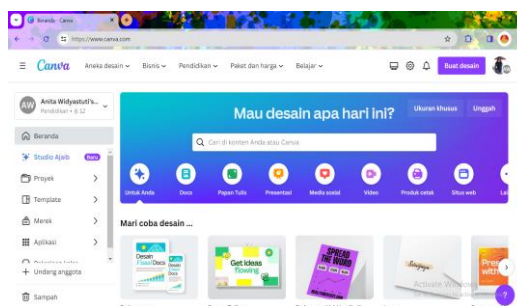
Beranda - Canva
https://www.canva.com

Canva
Aneka desain
Bisnis
Pendidikan
Paket dan harga
Belajar
Buat desain

AW Anita Widyastuti's...
Pendidikan • 12

Beranda
Studio Ajaib Baru
Proyek
Template
Merek
Aplikasi
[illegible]
+ Undang anggota
Sampah

Mau desain apa hari ini?
Ukuran khusus
Unggah
Cari di konten Anda atau Canva

Untuk Anda
Doks
Papan Tulis
Presentasi
Media sosial
Video
Produk cetak
Situs web
Lai

Mari coba desain ...

Desain Flow Docs
Get ideas flowing
SPREAD THE WORD
Pres with

Activate Windows